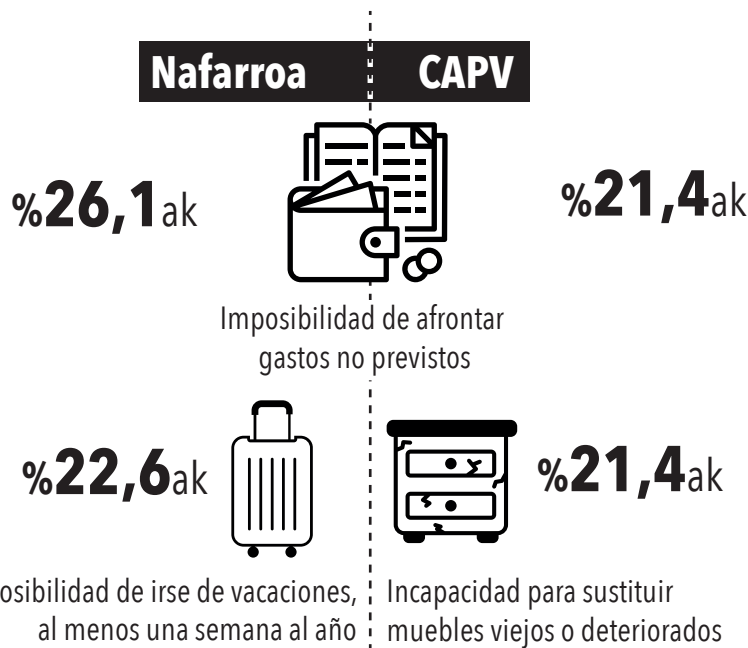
Nafarroa CAPV

%26,1ak

%21,4ak

Imposibilidad de afrontar gastos no previstos

%22,6ak

%21,4ak

osibilidad de irse de vacaciones, al menos una semana al año

Incapacidad para sustituir muebles viejos o deteriorados